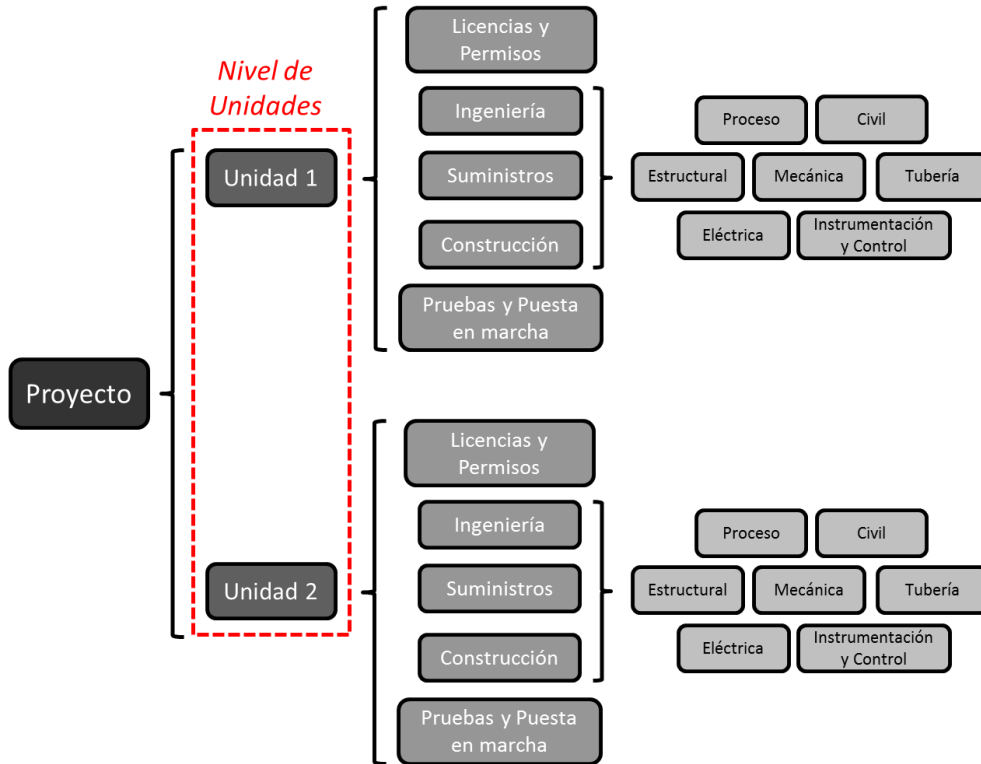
Nivel de Unidades

Proyecto

Unidad 1

Licencias y Permisos

Ingeniería

Suministros

Construcción

Pruebas y Puesta en marcha

Proceso

Civil

Estructural

Mecánica

Tubería

Eléctrica

Instrumentación y Control

Unidad 2

Licencias y Permisos

Ingeniería

Suministros

Construcción

Pruebas y Puesta en marcha

Proceso

Civil

Estructural

Mecánica

Tubería

Eléctrica

Instrumentación y Control